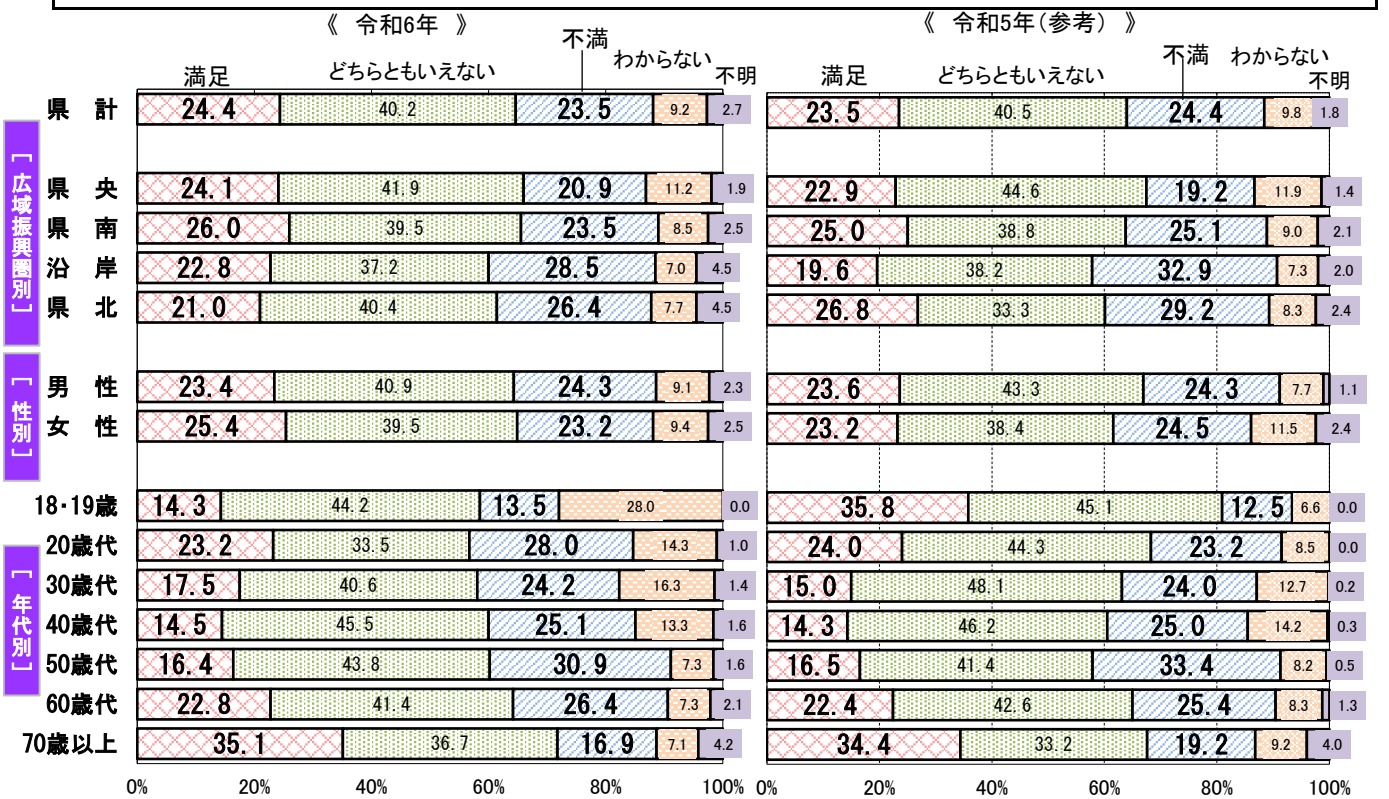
《 令和6年 》

満足 どちらともいえない 不満 わからない 不明

| | 満足 | どちらともいえない | 不満 | わからない | 不明 |
|---|---|---|---|---|---|
| 県計 | 24.4 | 40.2 | 23.5 | 9.2 | 2.7 |
| 県央 | 24.1 | 41.9 | 20.9 | 11.2 | 1.9 |
| 県南 | 26.0 | 39.5 | 23.5 | 8.5 | 2.5 |
| 沿岸 | 22.8 | 37.2 | 28.5 | 7.0 | 4.5 |
| 県北 | 21.0 | 40.4 | 26.4 | 7.7 | 4.5 |
| 男性 | 23.4 | 40.9 | 24.3 | 9.1 | 2.3 |
| 女性 | 25.4 | 39.5 | 23.2 | 9.4 | 2.5 |
| 18・19歳 | 14.3 | 44.2 | 13.5 | 28.0 | 0.0 |
| 20歳代 | 23.2 | 33.5 | 28.0 | 14.3 | 1.0 |
| 30歳代 | 17.5 | 40.6 | 24.2 | 16.3 | 1.4 |
| 40歳代 | 14.5 | 45.5 | 25.1 | 13.3 | 1.6 |
| 50歳代 | 16.4 | 43.8 | 30.9 | 7.3 | 1.6 |
| 60歳代 | 22.8 | 41.4 | 26.4 | 7.3 | 2.1 |
| 70歳以上 | 35.1 | 36.7 | 16.9 | 7.1 | 4.2 |

《 令和5年(参考) 》

満足 どちらともいえない 不満 わからない 不明

| | 満足 | どちらともいえない | 不満 | わからない | 不明 |
|---|---|---|---|---|---|
| 県計 | 23.5 | 40.5 | 24.4 | 9.8 | 1.8 |
| 県央 | 22.9 | 44.6 | 19.2 | 11.9 | 1.4 |
| 県南 | 25.0 | 38.8 | 25.1 | 9.0 | 2.1 |
| 沿岸 | 19.6 | 38.2 | 32.9 | 7.3 | 2.0 |
| 県北 | 26.8 | 33.3 | 29.2 | 8.3 | 2.4 |
| 男性 | 23.6 | 43.3 | 24.3 | 7.7 | 1.1 |
| 女性 | 23.2 | 38.4 | 24.5 | 11.5 | 2.4 |
| 18・19歳 | 35.8 | 45.1 | 12.5 | 6.6 | 0.0 |
| 20歳代 | 24.0 | 44.3 | 23.2 | 8.5 | 0.0 |
| 30歳代 | 15.0 | 48.1 | 24.0 | 12.7 | 0.2 |
| 40歳代 | 14.3 | 46.2 | 25.0 | 14.2 | 0.3 |
| 50歳代 | 16.5 | 41.4 | 33.4 | 8.2 | 0.5 |
| 60歳代 | 22.4 | 42.6 | 25.4 | 8.3 | 1.3 |
| 70歳以上 | 34.4 | 33.2 | 19.2 | 9.2 | 4.0 |

[広域振興圏別] [性別] [年代別]

0% 20% 40% 60% 80% 100% 0% 20% 40% 60% 80% 100%